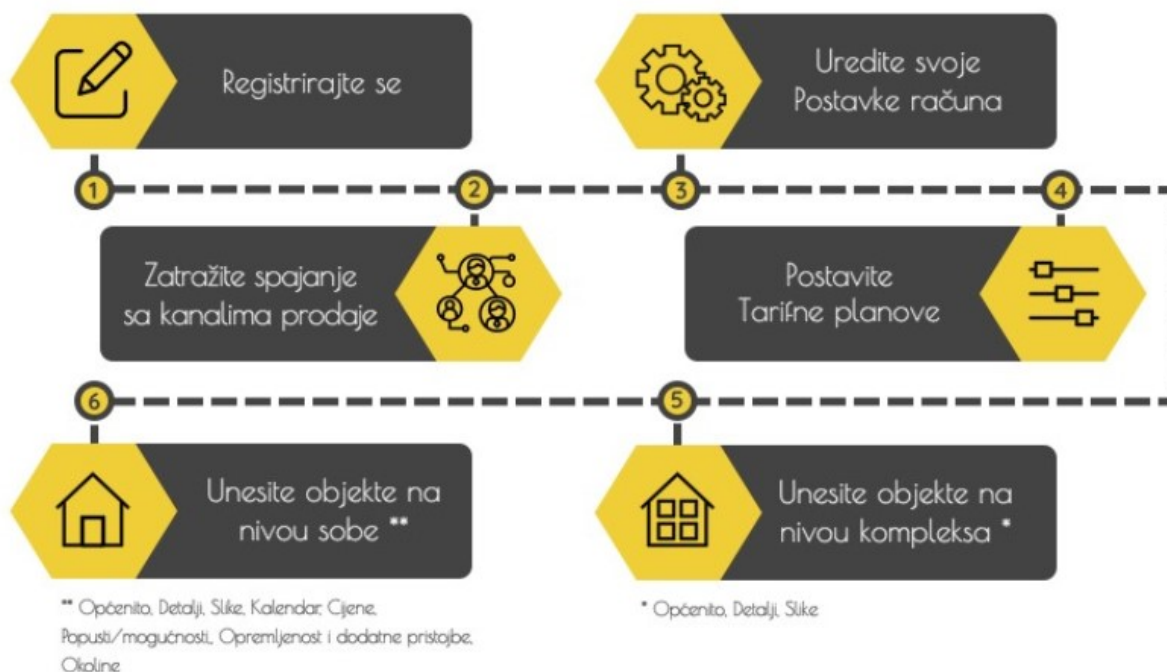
Registrirajte se

Uredite svoje Postavke računa

1

2

3

4

Zatražite spajanje sa kanalima prodaje

Postavite Tarifne planove

6

5

Unesite objekte na nivou sobe **

Unesite objekte na nivou kompleksa *

** Općenito, Detalji, Slike, Kalendar, Cijene, Popusti/mogućnosti, Opremljenost i dodatne pristojbe, Okoline

* Općenito, Detalji, Slike